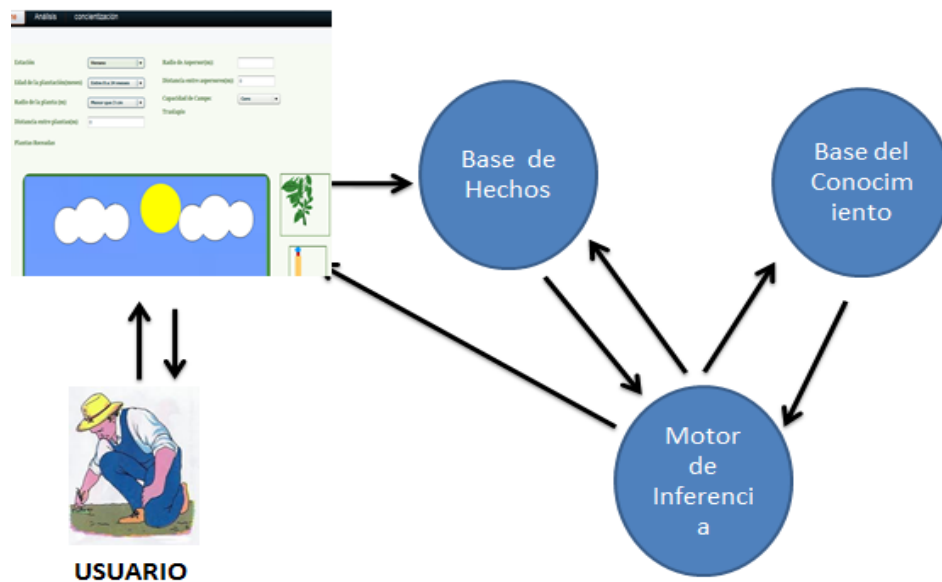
Analisis concientizacion

Estación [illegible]
Edad de la planta(meses) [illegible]
Radio de la planta (m) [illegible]
Distancia entre plantas(m) 0
Plantas llenadas
Radio de Aspersor(m)
Distancia entre aspersores(m) 0
Capacidad de Campo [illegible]
Traslape

Base de Hechos

Base del Conocimiento

Motor de Inferencia

USUARIO